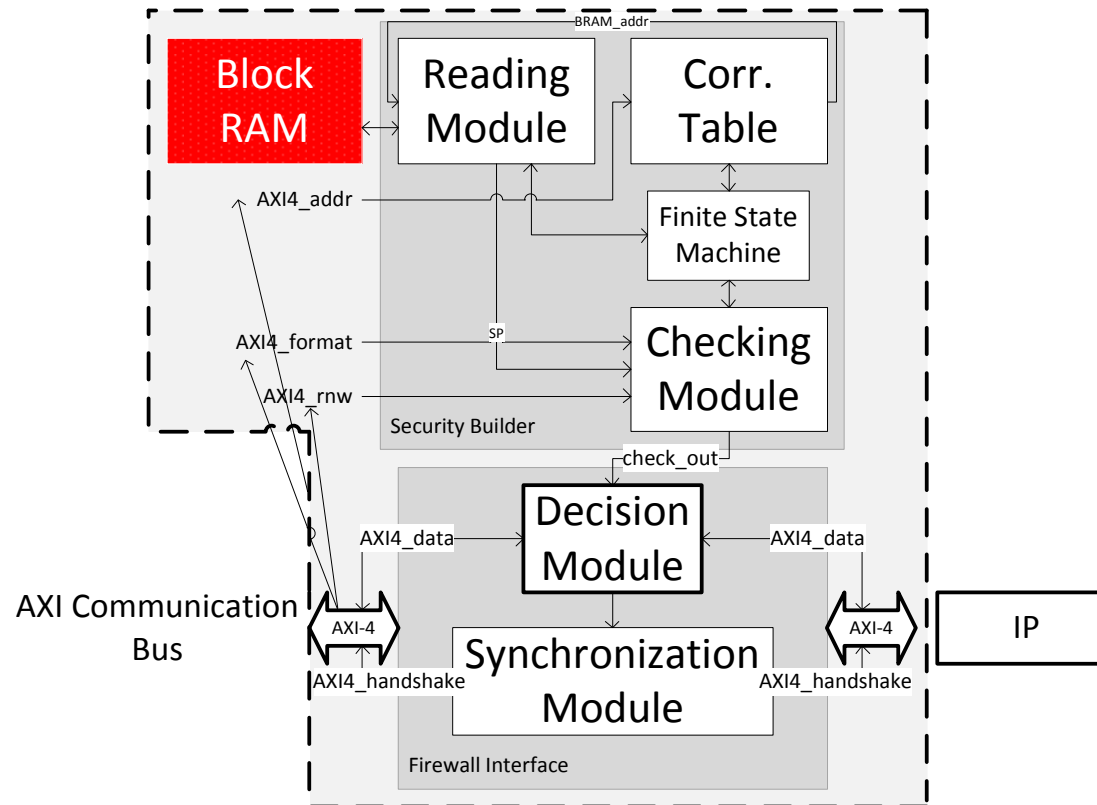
BRAM_addr

Block RAM

Reading Module

Corr. Table

AXI4_addr

Finite State Machine

SP

AXI4_format

Checking Module

AXI4_rnw

Security Builder

check_out

Decision Module

AXI4_data

AXI4_data

AXI Communication Bus

AXI-4

AXI-4

IP

Synchronization Module

AXI4_handshake

AXI4_handshake

Firewall Interface